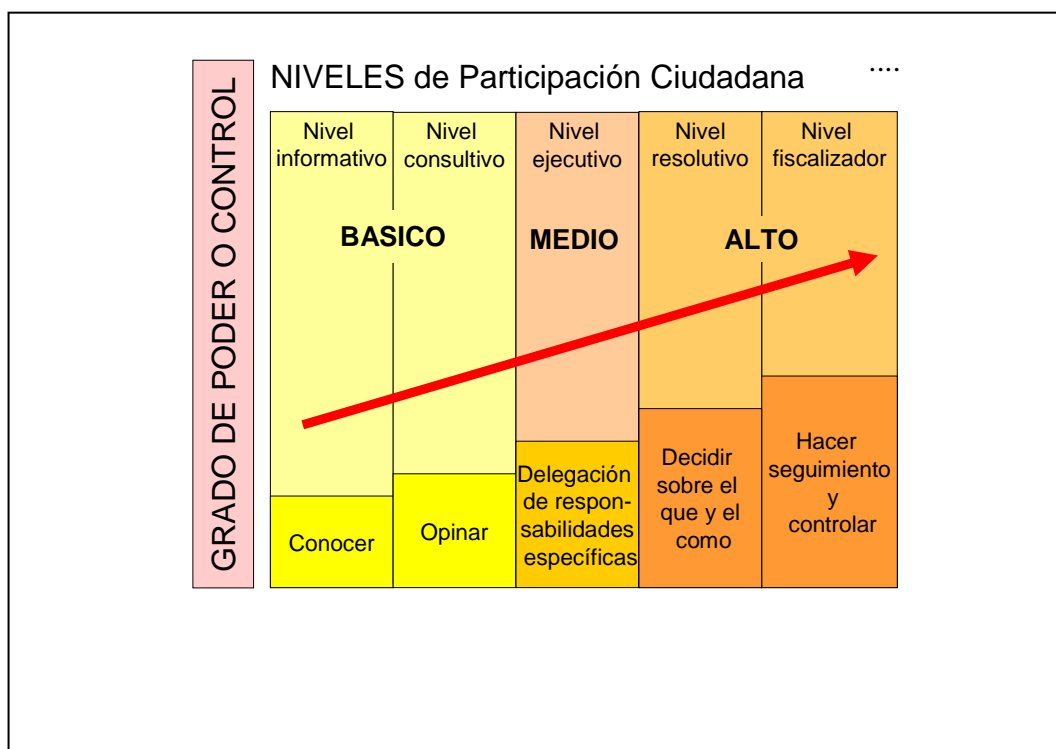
GRADO DE PODER O CONTROL

NIVELES de Participación Ciudadana ....

Nivel informativo

Nivel consultivo

Nivel ejecutivo

Nivel resolutivo

Nivel fiscalizador

BASICO

MEDIO

ALTO

Conocer

Opinar

Delegación de responsabilidades específicas

Decidir sobre el que y el como

Hacer seguimiento y controlar